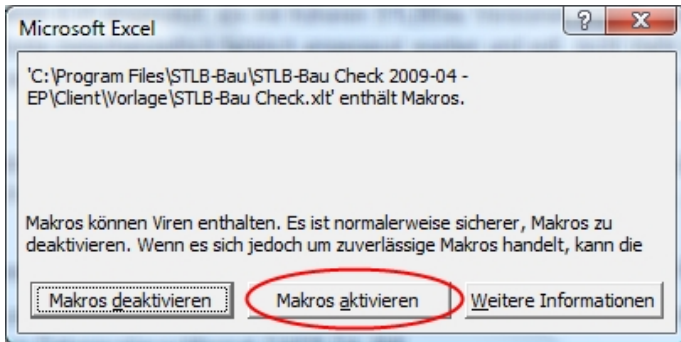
Microsoft Excel

?

'C:\Program Files\STLB-Bau\STLB-Bau Check 2009-04 - EP\Client\Vorlage\STLB-Bau Check.xlt' enthält Makros.

Makros können Viren enthalten. Es ist normalerweise sicherer, Makros zu deaktivieren. Wenn es sich jedoch um zuverlässige Makros handelt, kann die

Makros deaktivieren | Makros aktivieren | Weitere Informationen